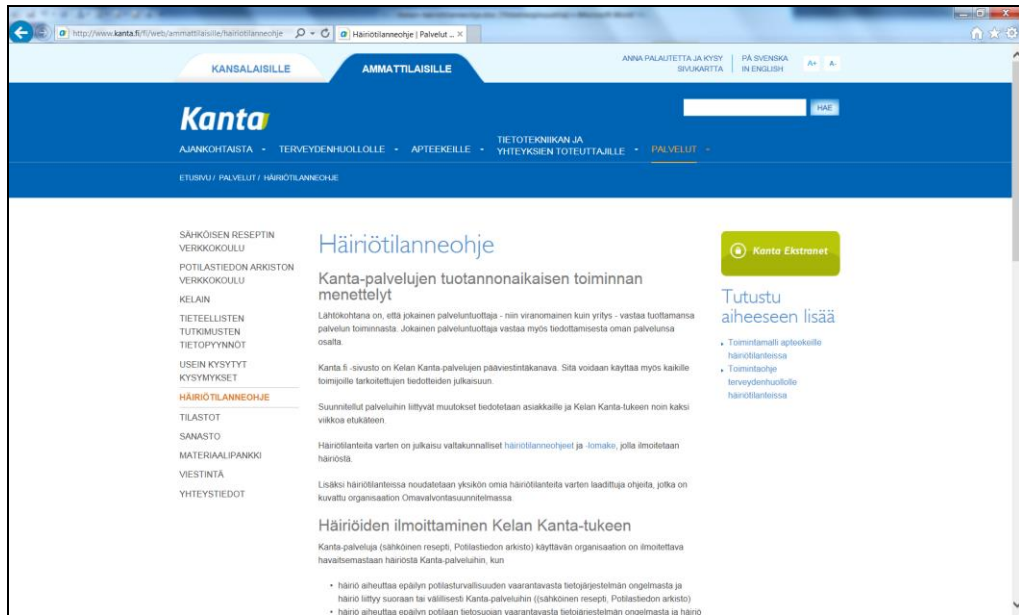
http://www.kanta.fi/fi/web/ammattilaisille/hairiotilanneohje
Häiriötilanneohje | Palvelut ... ×

KANSALAISILLE
AMMATTILAISILLE
ANNA PALAUTETTA JA KYSY
SIVUKARTTA
PÅ SVENSKA
IN ENGLISH
A+ A-

Kanta
HAE

AJANKOHTAISTA - TERVEYDENHUOLLOLLE - APTEEKEILLE - TIETOTEKNIIKAN JA YHTEYKSIEN TOTEUTTAJILLE - PALVELUT -

ETUSIVU / PALVELUT / HÄIRIÖTILANNEOHJE

SÄHKÖISEN RESEPTIN VERKKOKOULU
POTILASTIEDON ARKISTON VERKKOKOULU
KELAIN
TIETEELLISTEN TUTKIMUSTEN TIETOPYYNNÖT
USEIN KYSYTYT KYSYMYKSET
HÄIRIÖTILANNEOHJE
TILASTOT
SANASTO
MATERIAALIPANKKI
VIESTINTÄ
YHTEYSTIEDOT

Häiriötilanneohje

Kanta-palvelujen tuotannonaikaisen toiminnan menettelyt

Lähtökohtana on, että jokainen palveluntuottaja - niin viranomainen kuin yritys - vastaa tuottamansa palvelun toiminnasta. Jokainen palveluntuottaja vastaa myös tiedottamisesta oman palvelunsa osalta.

Kanta.fi -sivusto on Kelan Kanta-palvelujen pääviestintäkanava. Sitä voidaan käyttää myös kaikille toimijoille tarkoitettujen tiedotteiden julkaisuun.

Suunnitellut palveluihin liittyvät muutokset tiedotetaan asiakkaille ja Kelan Kanta-tukeen noin kaksi viikkoa etukäteen.

Häiriötilanteita varten on julkaistu valtakunnalliset häiriötilanneohjeet ja -lomake, jolla ilmoitetaan häiriöstä.

Lisäksi häiriötilanteissa noudatetaan yksikön omia häiriötilanteita varten laadittuja ohjeita, jotka on kuvattu organisaation Omavalvontasuunnitelmassa.

Häiriöiden ilmoittaminen Kelan Kanta-tukeen

Kanta-palveluja (sähköinen resepti, Potilastiedon arkisto) käyttävän organisaation on ilmoitettava havaitsemastaan häiriöstä Kanta-palveluihin, kun

• häiriö aiheuttaa epäilyn potilasturvallisuuden vaarantavasta tietojärjestelmän ongelmasta ja häiriö liittyy suoraan tai välillisesti Kanta-palveluihin ((sähköinen resepti, Potilastiedon arkisto)
• häiriö aiheuttaa epäilyn potilaan tietosuojan vaarantavasta tietojärjestelmän ongelmasta ja häiriö

Kanta Ekstranet

Tutustu aiheeseen lisää

• Toimintamalli apteekeille häiriötilanteissa
• Toimintaohje terveydenhuollolle häiriötilanteissa